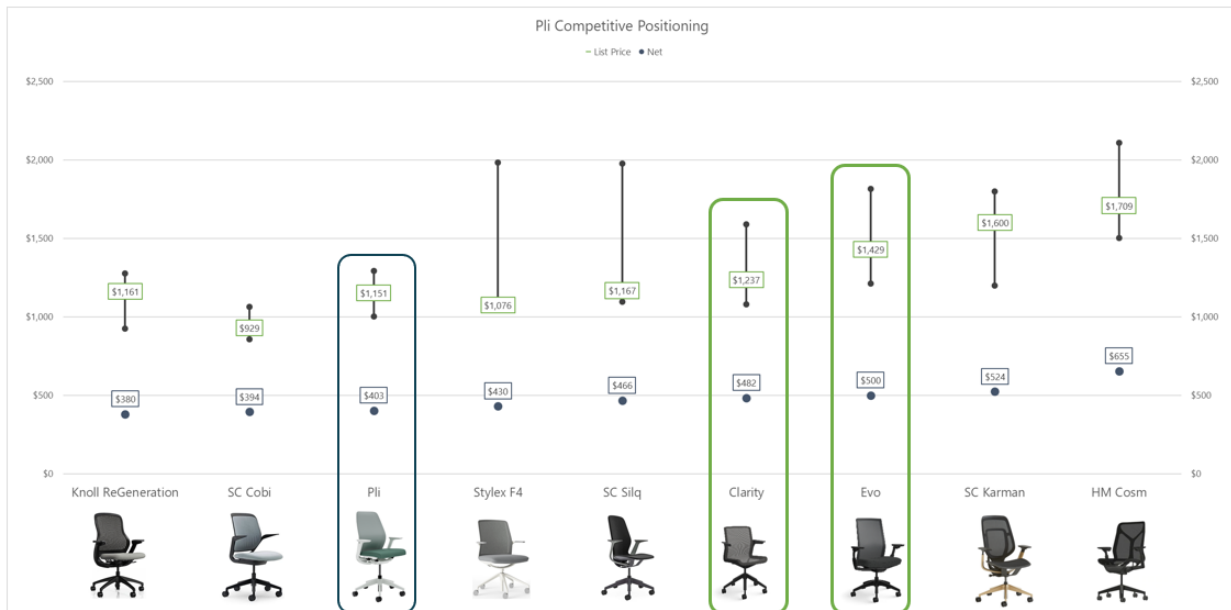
Pli Competitive Positioning

List Price • Net

$2,500
$2,000
$1,500
$1,000
$500
$0

$2,500
$2,000
$1,500
$1,000
$500
$0

$1,161
$380
Knoll ReGeneration

$929
$394
SC Cobi

$1,151
$403
Pli

$1,076
$430
Stylex F4

$1,167
$466
SC Silq

$1,237
$482
Clarity

$1,429
$500
Evo

$1,600
$524
SC Karman

$1,709
$655
HM Cosm